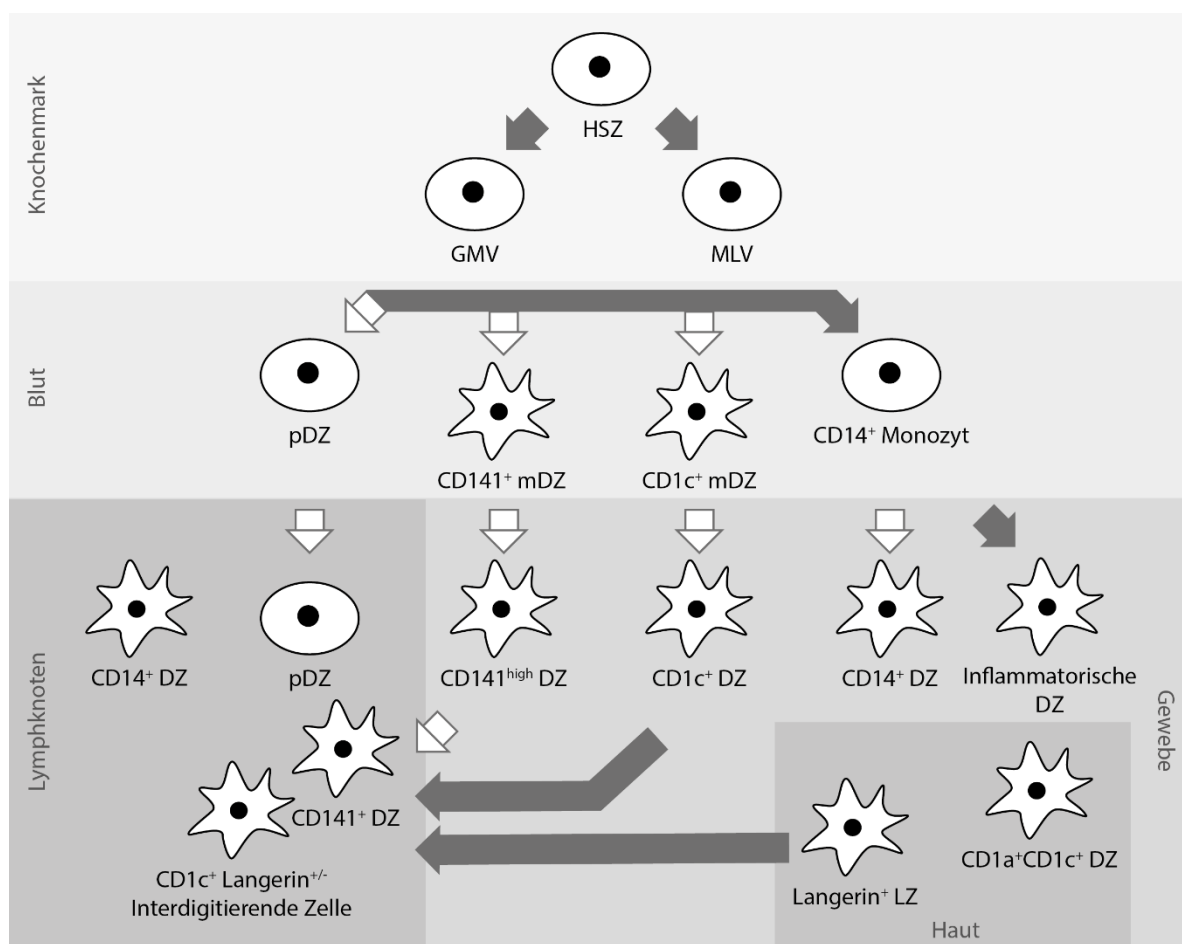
Knochenmark

HSZ

GMV

MLV

Blut

pDZ

CD141$^+$ mDZ

CD1c$^+$ mDZ

CD14$^+$ Monozyt

Lymphknoten

CD14$^+$ DZ

pDZ

CD141$^{high}$ DZ

CD1c$^+$ DZ

CD14$^+$ DZ

Inflammatorische DZ

Gewebe

CD141$^+$ DZ

CD1c$^+$ Langerin$^{+/-}$ Interdigitierende Zelle

Langerin$^+$ LZ

CD1a$^+$CD1c$^+$ DZ

Haut